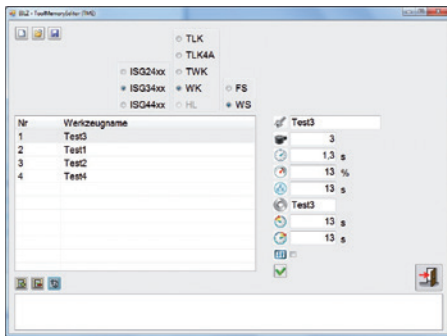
BLZ - ToolMemoryEditor (TME)

TLK
TLK4A
ISG24xx TWK
ISG34xx WK FS
ISG44xx HL WS

| Nr | Werkzeugname |
|---|---|
| 1 | Test3 |
| 2 | Test1 |
| 3 | Test2 |
| 4 | Test4 |

Test3
3
1,3 s
13 %
13 s
Test3
13 s
13 s